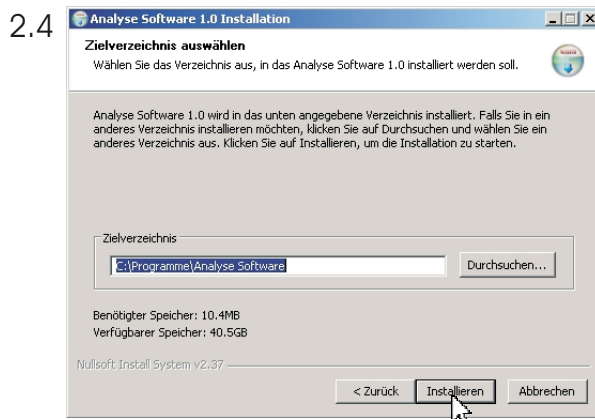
2.4

Analyse Software 1.0 Installation

Zielverzeichnis auswählen
Wählen Sie das Verzeichnis aus, in das Analyse Software 1.0 installiert werden soll.

Analyse Software 1.0 wird in das unten angegebene Verzeichnis installiert. Falls Sie in ein anderes Verzeichnis installieren möchten, klicken Sie auf Durchsuchen und wählen Sie ein anderes Verzeichnis aus. Klicken Sie auf Installieren, um die Installation zu starten.

Zielverzeichnis

C:\Programme\Analyse Software

Durchsuchen...

Benötigter Speicher: 10.4MB
Verfügbarer Speicher: 40.5GB

Nullsoft Install System v2.37

< Zurück

Installieren

Abbrechen